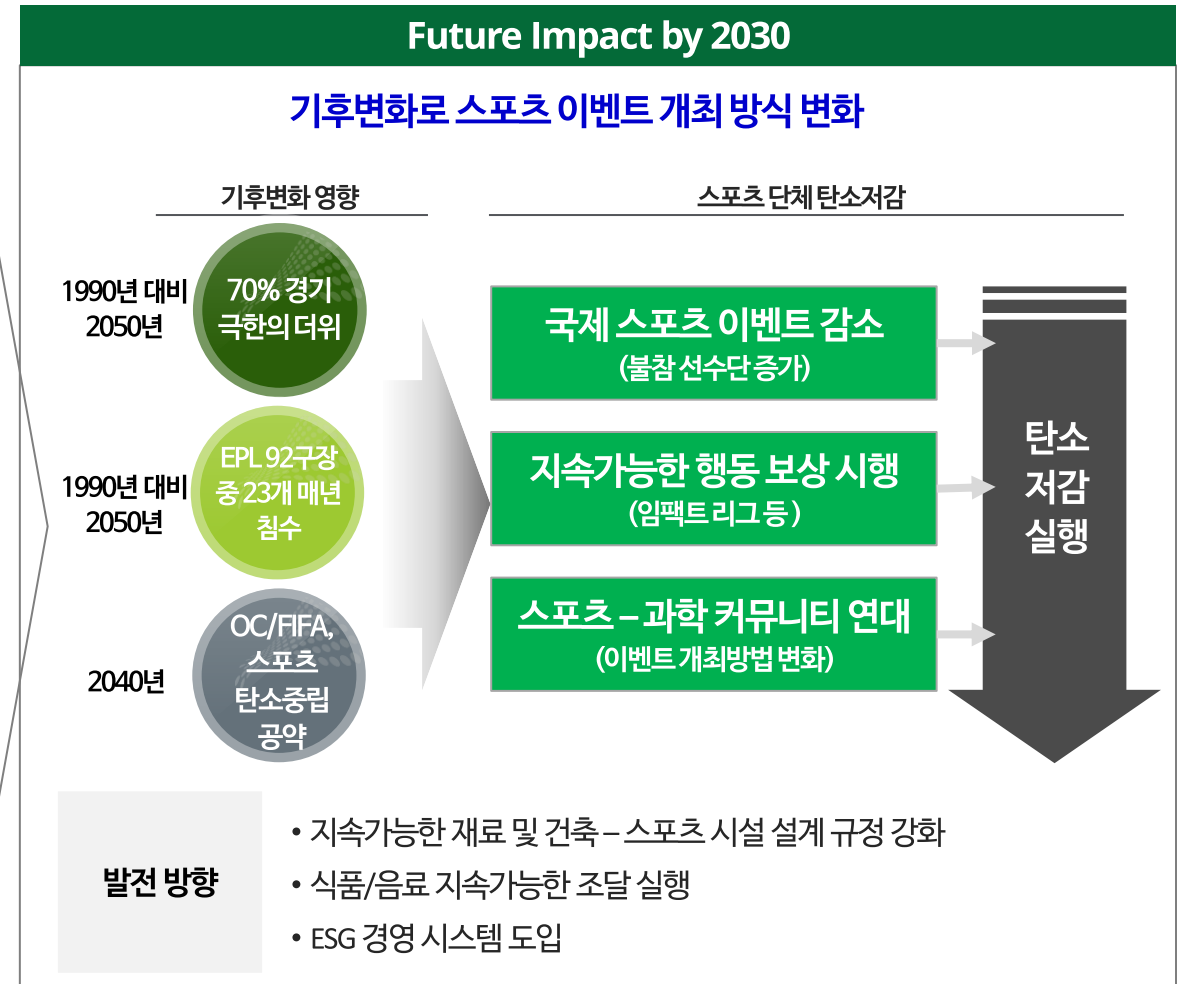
Future Impact by 2030

기후변화로 스포츠 이벤트 개최 방식 변화

기후변화 영향

스포츠 단체 탄소저감

1990년 대비 2050년

70% 경기 극한의 더위

1990년 대비 2050년

EPL 92구장 중 23개 매년 침수

2040년

OC/FIFA, 스포츠 탄소중립 공약

국제 스포츠 이벤트 감소
(불참 선수단 증가)

지속가능한 행동 보상 시행
(임팩트 리그 등)

스포츠 – 과학 커뮤니티 연대
(이벤트 개최방법 변화)

탄소 저감 실행

발전 방향

• 지속가능한 재료 및 건축 – 스포츠 시설 설계 규정 강화
• 식품/음료 지속가능한 조달 실행
• ESG 경영 시스템 도입